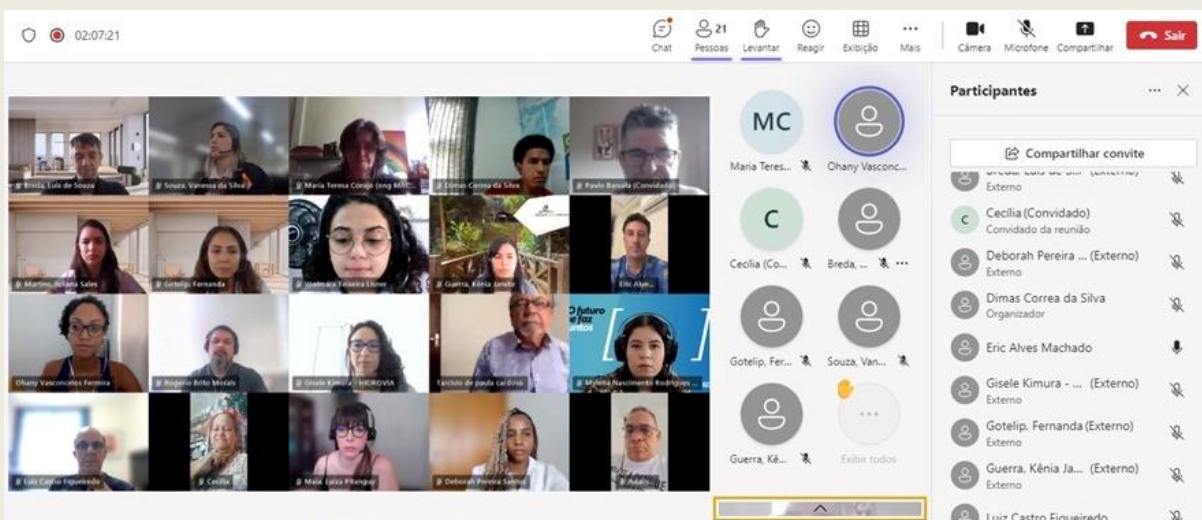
02:07:21

Chat  21 Pessoas  Levantar  Reagir  Exibição  Mais  Câmera  Microfone  Compartilhar  Sair

Breda, Luis de Souza
Souza, Vanessa da Silva
Maria Tereza Conejo (ong MAC...
Dimas Correa da Silva
Paulo Barcala (Convidado)
Martins, Juliana Sales
Gotelip, Fernanda
Jéssica Teixeira Elzner
Guerra, Kênia Janete
Eric Alve...
Ohany Vasconcelos Ferreira
Rogerio Brito Morais
Gisele Kimura - HIDROVIA
Tarcisio de paula cardoso
Mylena Nascimento Rodrigues
Luiz Castro Figueiredo
Cecilia
Maia, Luiza Pitanguy
Deborah Pereira Santos
Adalto

futuro se faz ...antos

MC
Maria Teres...
Ohany Vasconc...
C
Cecília (Co...
Breda, ...
Gotelip, Fer...
Souza, Van...
Guerra, Kê...
Exibir todos

Participantes

Compartilhar convite

Breda, Luis de S... (Externo)
Externo
Cecília (Convidado)
Convidado da reunião
Deborah Pereira ... (Externo)
Externo
Dimas Correa da Silva
Organizador
Eric Alves Machado
Gisele Kimura - ... (Externo)
Externo
Gotelip, Fernanda (Externo)
Externo
Guerra, Kênia Ja... (Externo)
Externo
Luiz Castro Figueiredo